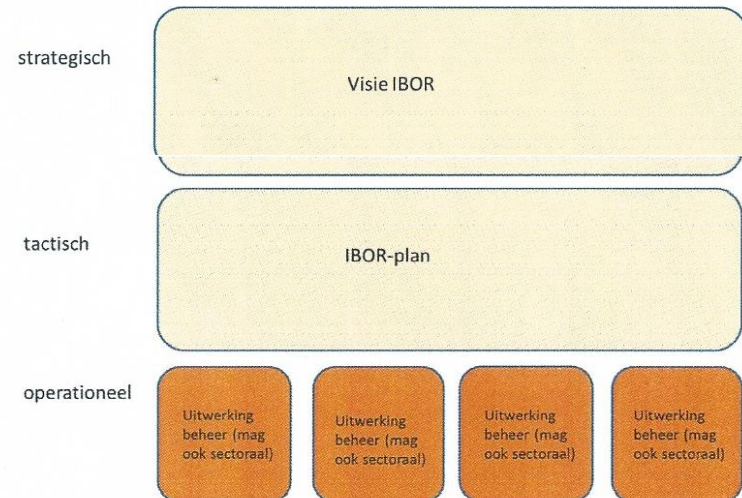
strategisch

Visie IBOR

tactisch

IBOR-plan

operationeel

Uitwerking beheer (mag ook sectoraal)

Uitwerking beheer (mag ook sectoraal)

Uitwerking beheer (mag ook sectoraal)

Uitwerking beheer (mag ook sectoraal)